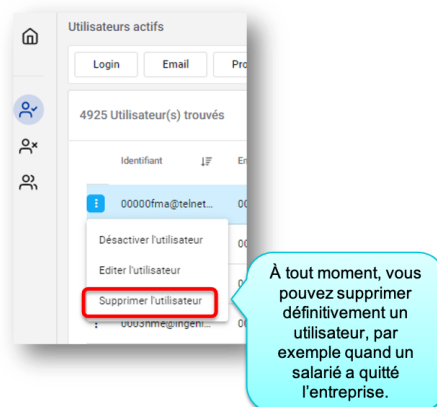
Utilisateurs actifs

Login

Email

Pro

4925 Utilisateur(s) trouvés

Identifiant

En

00000fma@telnet...

00

Désactiver l'utilisateur

Editer l'utilisateur

Supprimer l'utilisateur

0003hme@ingeni...

À tout moment, vous pouvez supprimer définitivement un utilisateur, par exemple quand un salarié a quitté l'entreprise.